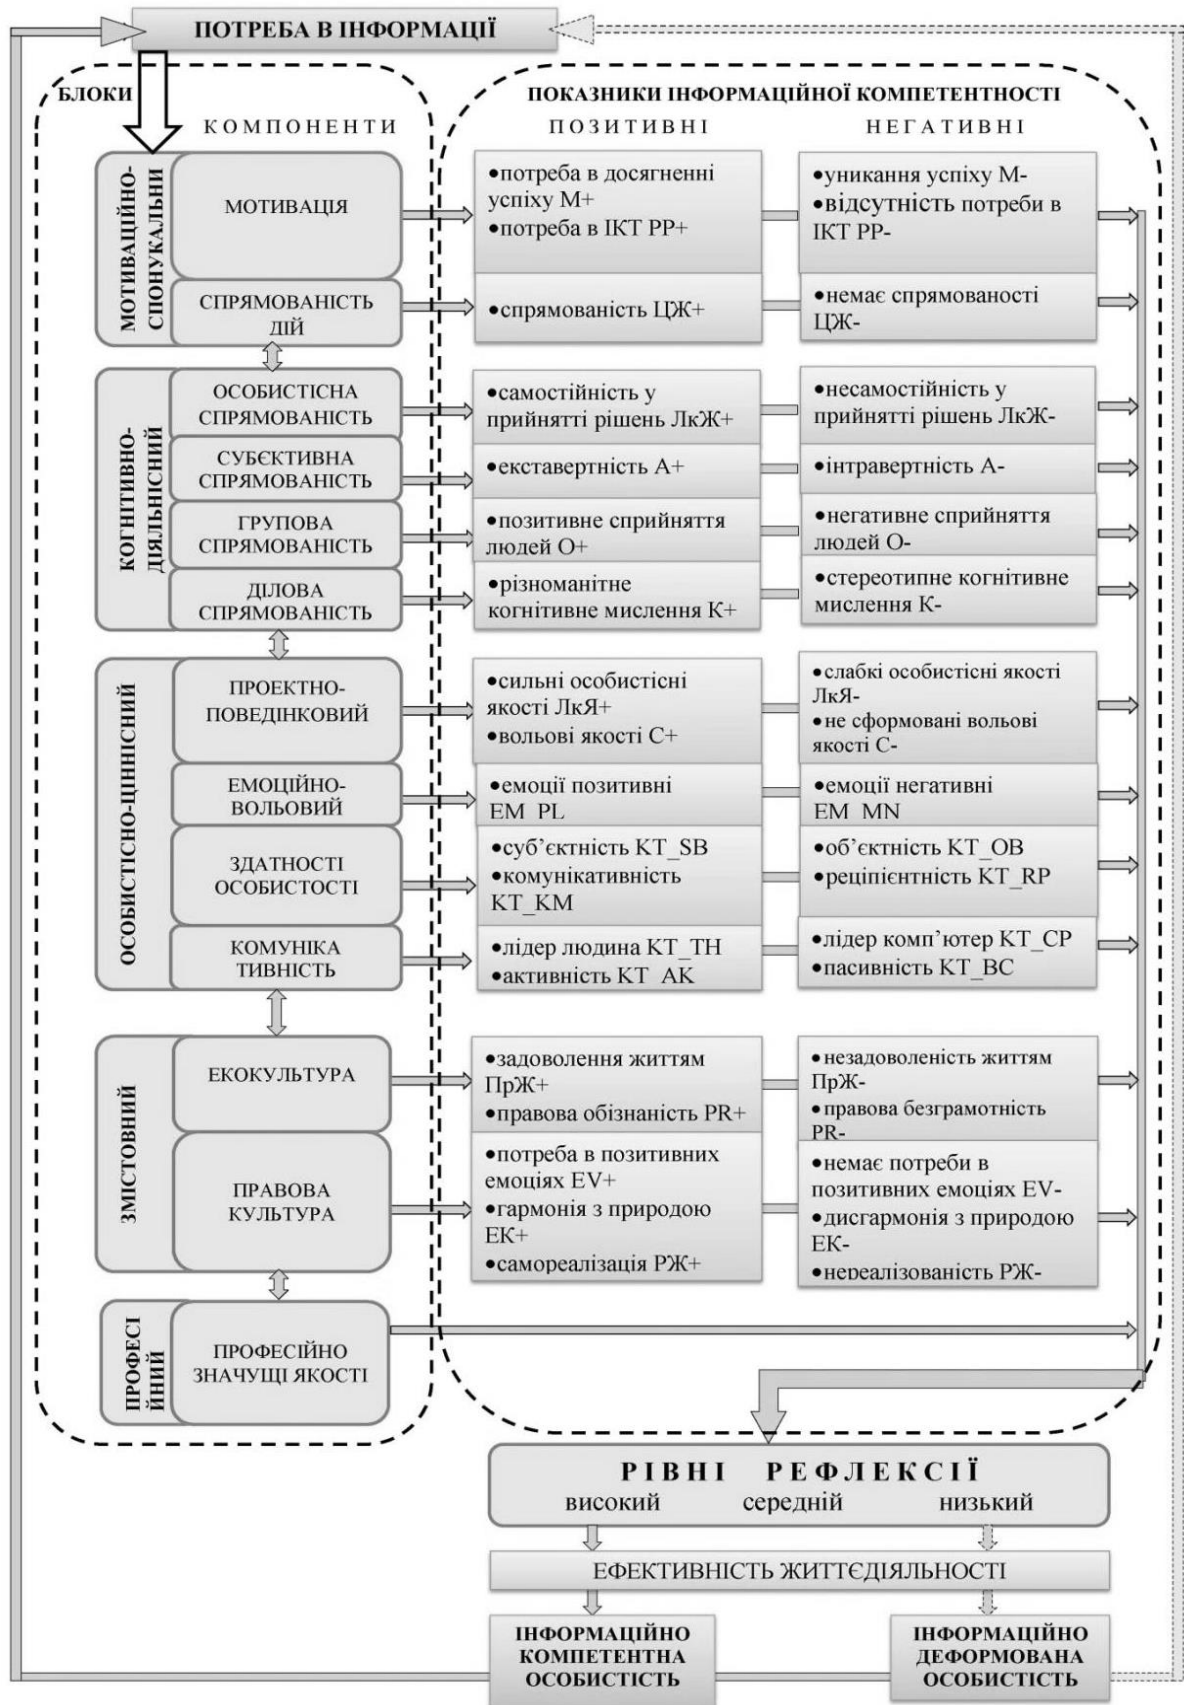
ПОТРЕБА В ІНФОРМАЦІЇ

БЛОКИ

КОМПОНЕНТИ

ПОКАЗНИКИ ІНФОРМАЦІЙНОЇ КОМПЕТЕНТНОСТІ

ПОЗИТИВНІ

НЕГАТИВНІ

МОТИВАЦІЙНО-СПОНУКАЛЬНИ

МОТИВАЦІЯ

•потреба в досягненні успіху М+
•потреба в ІКТ РР+

•уникання успіху М-
•відсутність потреби в ІКТ РР-

СПРЯМОВАНІСТЬ ДІЙ

•спрямованість ЦЖ+

•немає спрямованості ЦЖ-

КОГНІТИВНО-ДІЯЛЬНІСНИЙ

ОСОБИСТІСНА СПРЯМОВАНІСТЬ

•самостійність у прийнятті рішень ЛкЖ+

•несамостійність у прийнятті рішень ЛкЖ-

СУБЄКТИВНА СПРЯМОВАНІСТЬ

•екставертність А+

•інтравертність А-

ГРУПОВА СПРЯМОВАНІСТЬ

•позитивне сприйняття людей О+

•негативне сприйняття людей О-

ДІЛОВА СПРЯМОВАНІСТЬ

•різноманітне когнітивне мислення К+

•стереотипне когнітивне мислення К-

ОСОБИСТІСНО-ЦІННІСНИЙ

ПРОЕКТНО-ПОВЕДІНКОВИЙ

•сильні особистісні якості ЛкЯ+
•вольові якості С+

•слабкі особистісні якості ЛкЯ-
•не сформовані вольові якості С-

ЕМОЦІЙНО-ВОЛЬОВИЙ

•емоції позитивні EM_PL

•емоції негативні EM_MN

ЗДАТНОСТІ ОСОБИСТОСТІ

•суб'єктність KT_SB
•комунікативність KT_KM

•об'єктність KT_OB
•реципієнтність KT_RP

КОМУНІКА ТИВНІСТЬ

•лідер людина KT_TH
•активність KT_AK

•лідер комп'ютер KT_CP
•пасивність KT_BC

ЗМІСТОВНИЙ

ЕКОКУЛЬТУРА

•задоволення життям ПрЖ+
•правова обізнаність PR+

•незадоволеність життям ПрЖ-
•правова безграмотність PR-

ПРАВОВА КУЛЬТУРА

•потреба в позитивних емоціях EV+
•гармонія з природою ЕК+
•самореалізація РЖ+

•немає потреби в позитивних емоціях EV-
•дисгармонія з природою ЕК-
•нереалізованість РЖ-

ПРОФЕСІЙНИЙ

ПРОФЕСІЙНО ЗНАЧУЩІ ЯКОСТІ

РІВНІ РЕФЛЕКСІЇ
високий середній низький

ЕФЕКТИВНІСТЬ ЖИТТЄДІЯЛЬНОСТІ

ІНФОРМАЦІЙНО КОМПЕТЕНТНА ОСОБИСТІСТЬ

ІНФОРМАЦІЙНО ДЕФОРМОВАНА ОСОБИСТІСТЬ